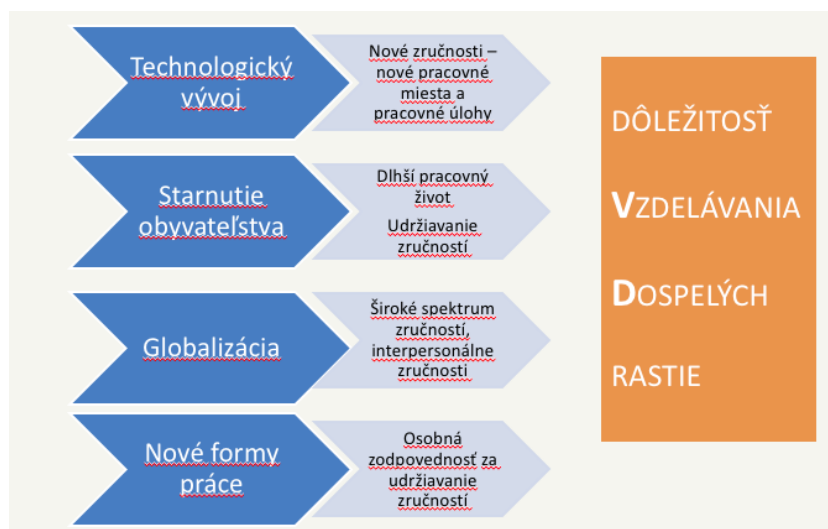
Technologický vývoj

Nové zručnosti – nové pracovné miesta a pracovné úlohy

Starnutie obyvateľstva

Dlhší pracovný život

Udržiavanie zručností

Globalizácia

Široké spektrum zručností, interpersonálne zručnosti

Nové formy práce

Osobná zodpovednosť za udržiavanie zručností

DÔLEŽITOSŤ

VZDELÁVANIA

DOSPELÝCH

RASTIE